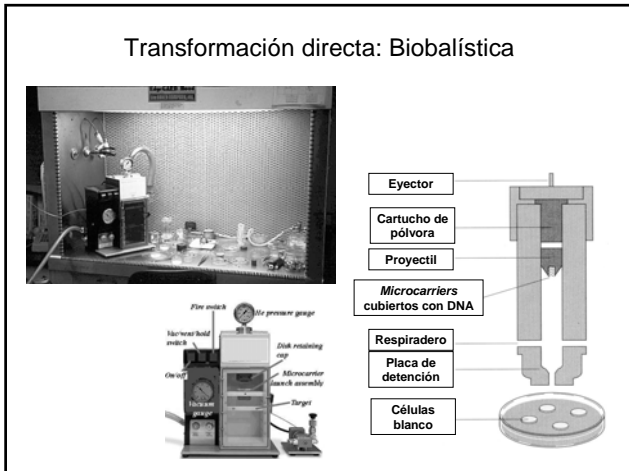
Transformación directa: Biobalística

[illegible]

Fire switch
He pressure gauge
Vac/vent/hold switch
Disk retaining cap
On/off
Microcarrier launch assembly
Target
Vacuum gauge

Eyector

Cartucho de pólvora

Proyectil

*Microcarriers* cubiertos con DNA

Respiradero

Placa de detención

Células blanco